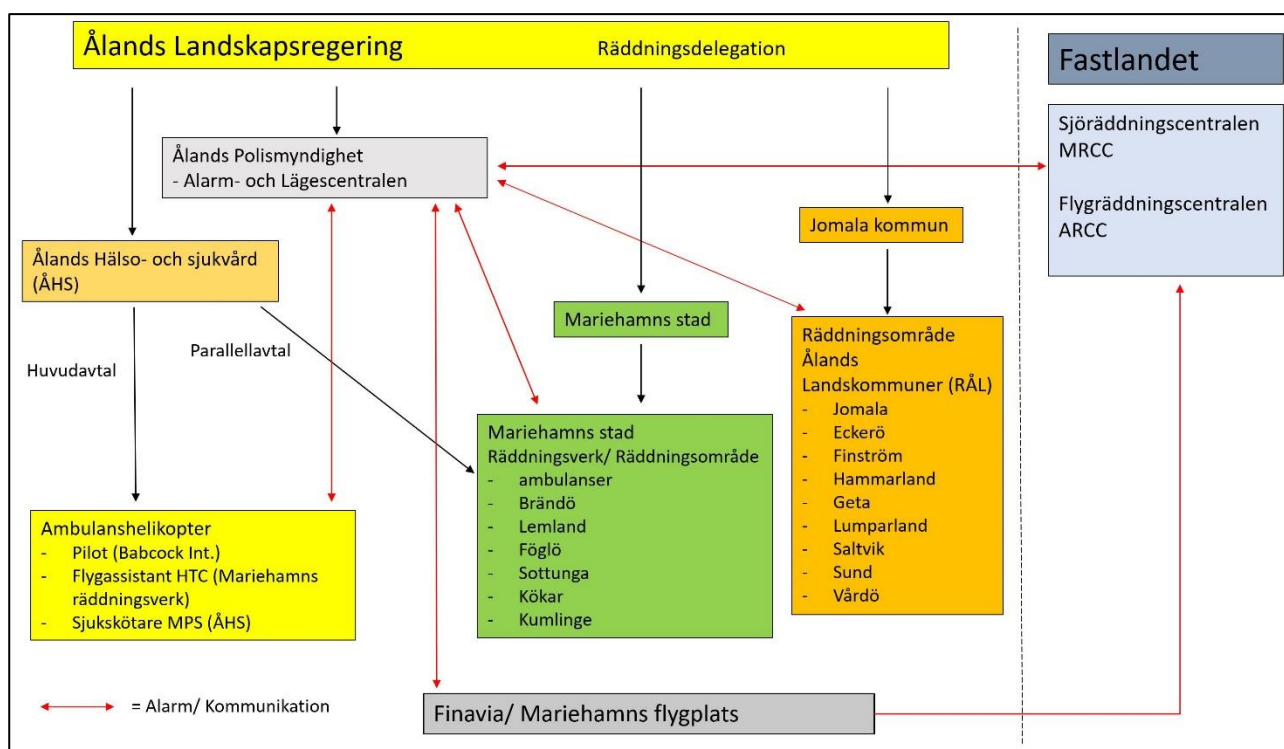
Ålands Landskapsregering Räddningsdelegation

Fastlandet

Sjöräddningscentralen
MRCC

Flygräddningscentralen
ARCC

Ålands Polismyndighet
- Alarm- och Lägescentralen

Jomala kommun

Ålands Hälso- och sjukvård (ÅHS)

Mariehamns stad

Räddningsområde Ålands Landskommuner (RÅL)
- Jomala
- Eckerö
- Finström
- Hammarland
- Geta
- Lumparland
- Saltvik
- Sund
- Vårdö

Huvudavtal

Parallellavtal

Mariehamns stad
Räddningsverk/ Räddningsområde
- ambulanser
- Brändö
- Lemland
- Föglö
- Sottunga
- Kökar
- Kumlinge

Ambulanshelikopter
- Pilot (Babcock Int.)
- Flygassistant HTC (Mariehamns räddningsverk)
- Sjukskötare MPS (ÅHS)

= Alarm/ Kommunikation

Finavia/ Mariehamns flygplats